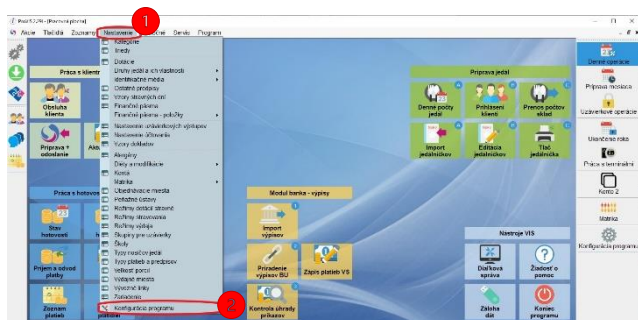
Pos 5.3.26 - [Pracovná plocha]
Akcie Triedič Zoznamy Nastavenie Tlačové Servis Program
1
Kategórie
Triedy
Dotácie
Druhy jedál a ich vlastnosti
Identifikačné média
Ostatné predajcy
Vzory akceptných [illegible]
Finančné pásma
Finančné pásma - položky
Nastavenie - prihlásenie na jedlo
Nastavenie - Odosielanie
Vzory dokladov
Akceptory
Diéty a modifikácie
Konali
Matrika
Obedňovacie miesta
Poradové čísla
Rozlíšenie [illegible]
Rozlíšenie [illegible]
Rozlíšenie výdaja
Skupiny pre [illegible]
Škály
Typy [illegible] jedál
Typy platieb a predpisov
Veľkosť porcií
Výdajné miesta
Výdajné linky
Zariadenia
Konfigurácia programu
2
Práca s klientmi
Obsluha klienta
Príprava + odoslanie
Práca s hotovosťou
Stav hotovosti
Príjem a odvod platby
Zoznam platieb
Modul banka - výpisy
Import výpisov
Priradenie výpisov BÚ
Zápis platieb VS
Kontrola úhrady príkazov
Príprava jedál
Denné počty jedál
Prihlásení klienti
Prenos počtov sklad
Import jedálničkov
Editácia jedálničkov
Tlač jedálnička
Nástroje VIS
Diaľková správa
Žiadosť o pomoc
Záloha dát
Koniec programu
Denné operácie
Príprava mesiaca
Uzávierkové operácie
Ukončenie roka
Práca s terminálmi
Konto 2
Matrika
Konfigurácia programu